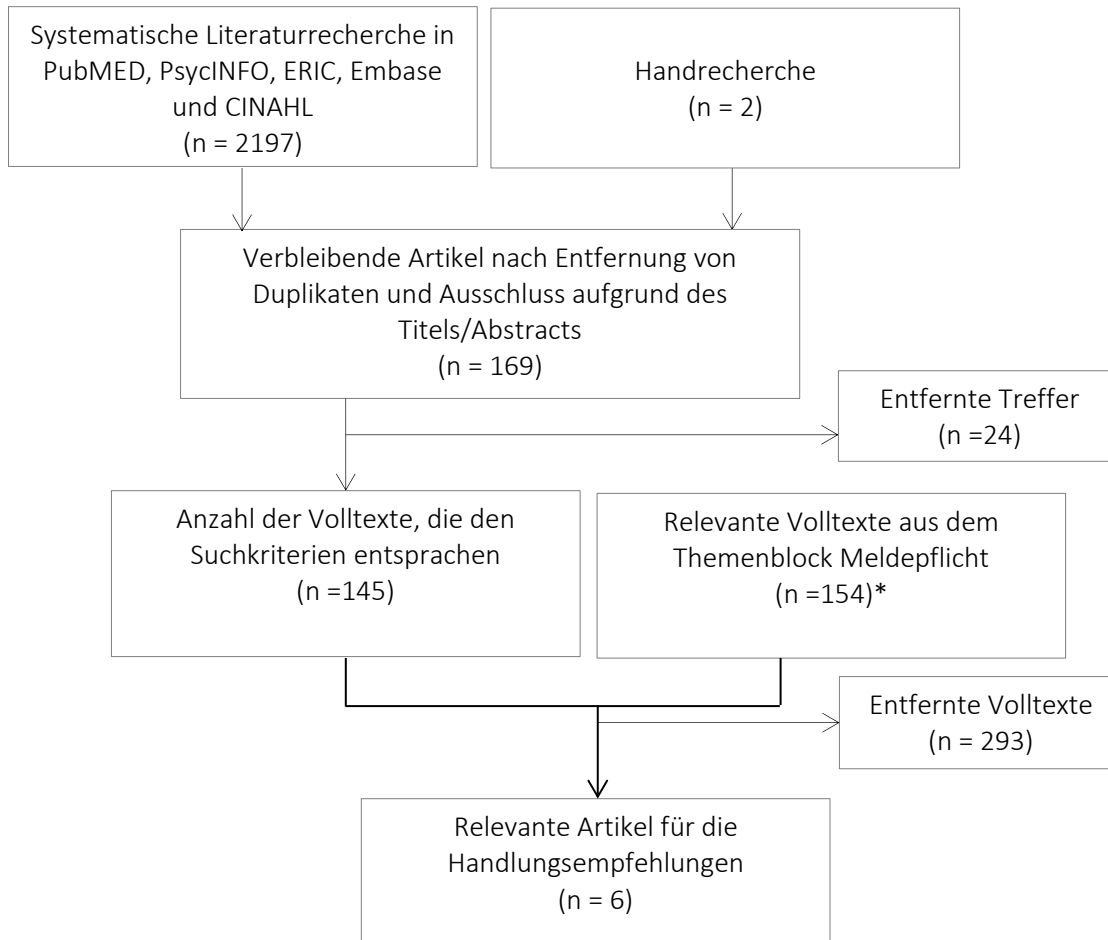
Systematische Literaturrecherche in PubMED, PsycINFO, ERIC, Embase und CINAHL
(n = 2197)

Handrecherche
(n = 2)

Verbleibende Artikel nach Entfernung von Duplikaten und Ausschluss aufgrund des Titels/Abstracts
(n = 169)

Entfernte Treffer
(n =24)

Anzahl der Volltexte, die den Suchkriterien entsprachen
(n =145)

Relevante Volltexte aus dem Themenblock Meldepflicht
(n =154)*

Entfernte Volltexte
(n = 293)

Relevante Artikel für die Handlungsempfehlungen
(n = 6)